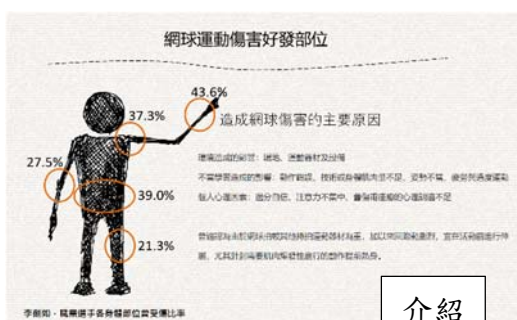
網球運動傷害好發部位

43.6%

37.3%

27.5%

39.0%

21.3%

造成網球傷害的主要原因

環境造成的原因：場地、運動器材及設備

不當學習造成的影響：動作錯誤、技術或身體肌力不足、姿勢不當、疲勞與過度運動

個人心理因素：過分自信、注意力不集中、會有不適應的心理因素不足

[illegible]

李創和．職業選手各身體部位受傷比率

介紹